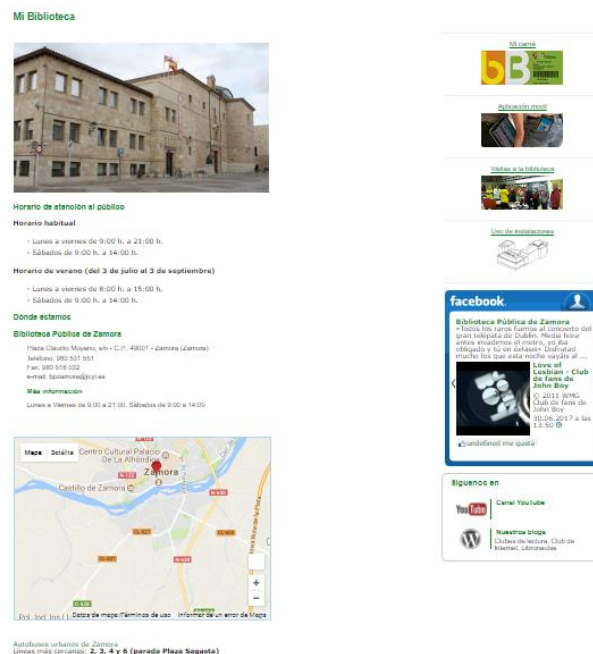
Mi Biblioteca

Horario de atención al público

Horario habitual

- Lunes a viernes de 9:00 h. a 21:00 h.
- Sábados de 9:00 h. a 14:00 h.

Horario de verano (del 3 de julio al 3 de septiembre)

- Lunes a viernes de 8:00 h. a 15:00 h.
- Sábados de 9:00 h. a 14:00 h.

Dónde estamos

Biblioteca Pública de Zamora

Plaza Claudio Moyano, s/n - C.P.: 49001 - Zamora (Zamora)
Teléfono: 980 531 551
Fax: 980 516 032
e-mail: bpzamora@jcyl.es

Más información

Lunes a Viernes de 9:00 a 21:00. Sábados de 9:00 a 14:00

Mapa Satélite Centro Cultural Palacio De La Alhóndiga Zamora Castillo de Zamora

Datos de mapas Términos de uso Informar de un error de Maps

Autobuses urbanos de Zamora
Líneas más cercanas: 2, 3, 4 y 6 (parada Plaza Sagasta)

Mi carné

Aplicación movil

Visitas a la biblioteca

Uso de instalaciones

facebook

Biblioteca Pública de Zamora
«Todos los raros fuimos al concierto del gran telépata de Dublín. Media hora antes invadimos el metro, yo iba obligado y tú en éxtasis» Disfrutad mucho los que esta noche vayáis al ...

Love of Lesbian - Club de fans de John Boy
© 2011 WMG Club de fans de John Boy
30.06.2017 a las 13:50

undefined me gusta

Síguenos en

Canal YouTube

Nuestros blogs
Clubes de lectura, Club de Internet, Libronautas